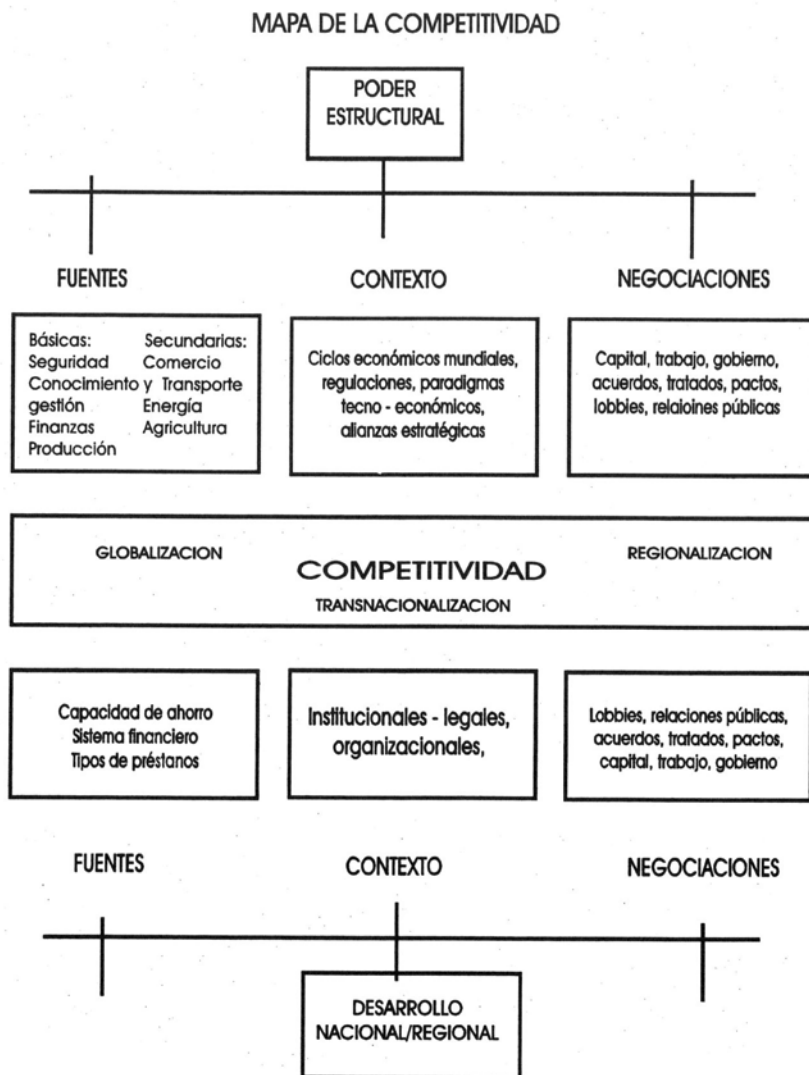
MAPA DE LA COMPETITIVIDAD

PODER ESTRUCTURAL

FUENTES

CONTEXTO

NEGOCIACIONES

Básicas:
Seguridad
Conocimiento y gestión
Finanzas
Producción

Secundarias:
Comercio
Transporte
Energía
Agricultura

Ciclos económicos mundiales, regulaciones, paradigmas tecno - económicos, alianzas estratégicas

Capital, trabajo, gobierno, acuerdos, tratados, pactos, lobbies, relaioines públicas

GLOBALIZACION

COMPETITIVIDAD

REGIONALIZACION

TRANSNACIONALIZACION

Capacidad de ahorro
Sistema financiero
Tipos de préstanos

Institucionales - legales, organizacionales,

Lobbies, relaciones públicas, acuerdos, tratados, pactos, capital, trabajo, gobierno

FUENTES

CONTEXTO

NEGOCIACIONES

DESARROLLO NACIONAL/REGIONAL